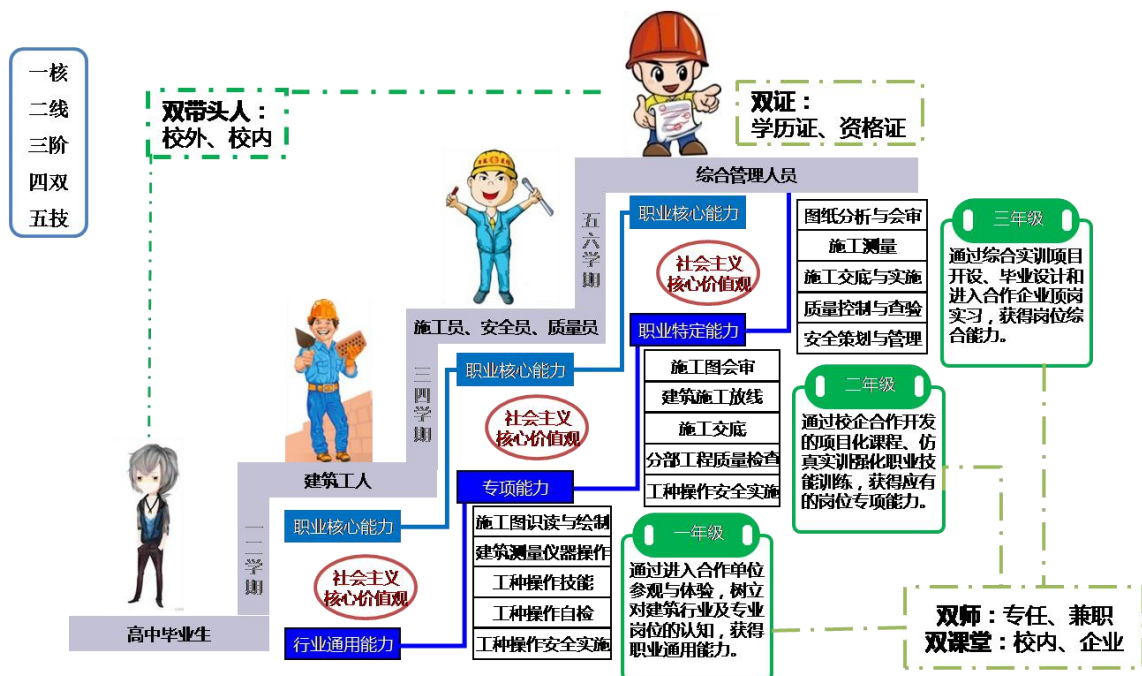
一核
二线
三阶
四双
五技

双带头人：
校外、校内

双证：
学历证、资格证

综合管理人员

五六学期

职业核心能力

社会主义核心价值观

职业特定能力

图纸分析与会审
施工测量
施工交底与实施
质量控制与查验
安全策划与管理

三年级
通过综合实训项目开设、毕业设计和进入合作企业顶岗实习，获得岗位综合能力。

施工员、安全员、质量员

三四学期

职业核心能力

社会主义核心价值观

施工图会审
建筑施工放线
施工交底
分部工程质量检查
工种操作安全实施

二年级
通过校企合作开发的项目化课程、仿真实训强化职业技能训练，获得应有的岗位专项能力。

建筑工人

专项能力

一二学期

职业核心能力

社会主义核心价值观

行业通用能力

施工图识读与绘制
建筑测量仪器操作
工种操作技能
工种操作自检
工种操作安全实施

一年级
通过进入合作单位参观与体验，树立对建筑行业及专业岗位的认知，获得职业通用能力。

高中毕业生

双师：专任、兼职
双课堂：校内、企业